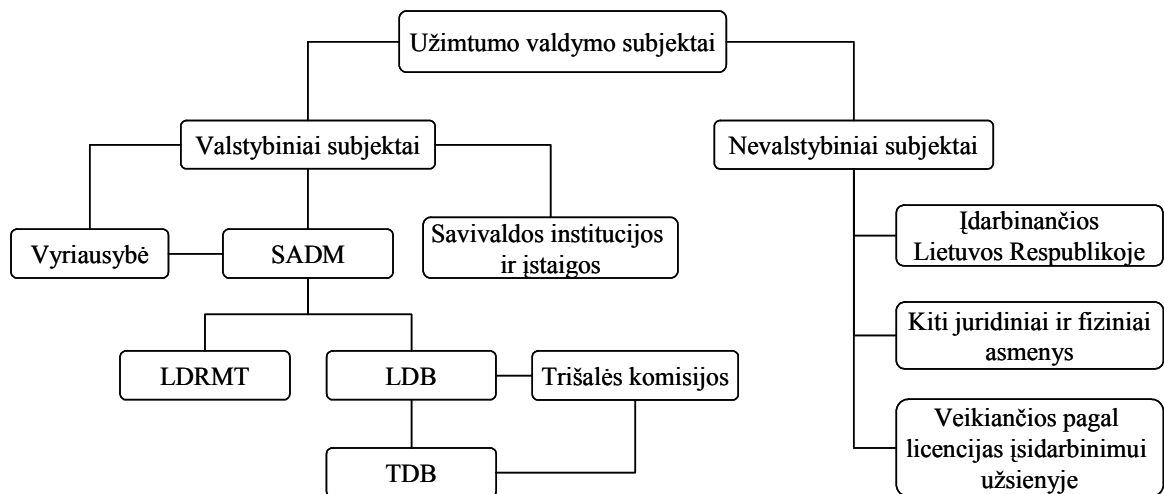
Užimtumo valdymo subjektai

Valstybiniai subjektai

Nevalstybiniai subjektai

Vyriausybė

SADM

Savivaldos institucijos ir įstaigos

Įdarbinančios Lietuvos Respublikoje

Kiti juridiniai ir fiziniai asmenys

Veikiančios pagal licencijas įsidarbinimui užsienyje

LDRMT

LDB

Trišalės komisijos

TDB